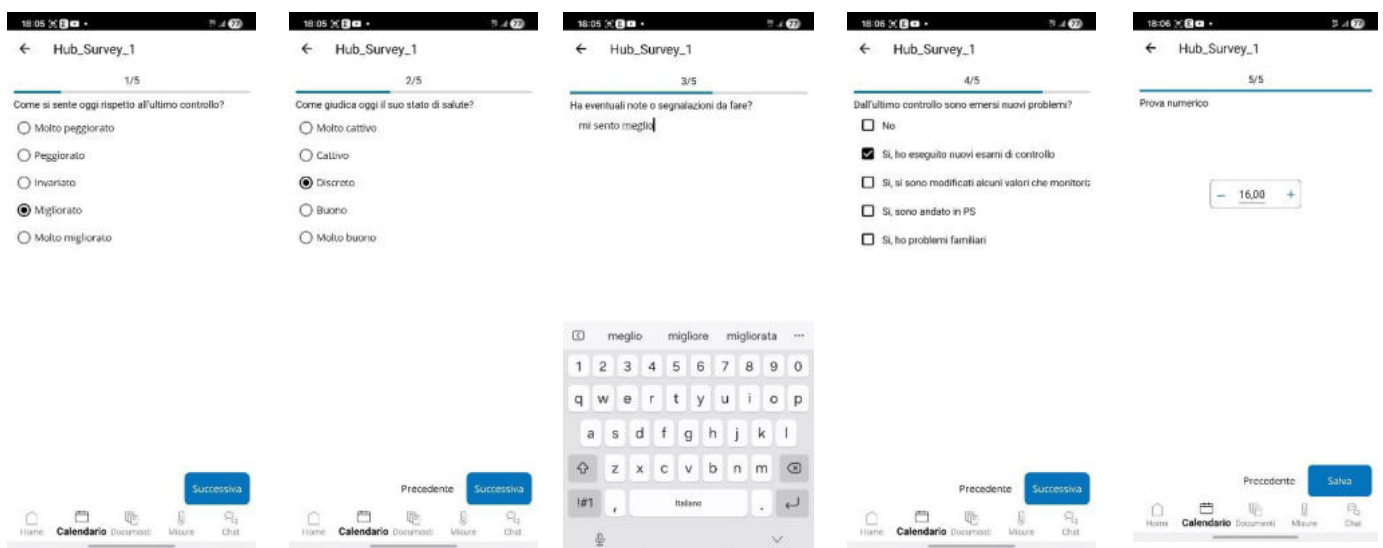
18:05

← Hub_Survey_1

1/5

Come si sente oggi rispetto all'ultimo controllo?

Molto peggiorato

Peggiorato

Invariato

Migliorato

Molto migliorato

Successiva

Home Calendario Documenti Misure Chat

18:05

← Hub_Survey_1

2/5

Come giudica oggi il suo stato di salute?

Molto cattivo

Cattivo

Discreto

Buono

Molto buono

Precedente Successiva

Home Calendario Documenti Misure Chat

18:05

← Hub_Survey_1

3/5

Ha eventuali note o segnalazioni da fare?

mi sento meglio

meglio migliore migliorata ···

1 2 3 4 5 6 7 8 9 0

q w e r t y u i o p

a s d f g h j k l

z x c v b n m

!#1 , Italiano .

18:06

← Hub_Survey_1

4/5

Dall'ultimo controllo sono emersi nuovi problemi?

No

Si, ho eseguito nuovi esami di controllo

Si, si sono modificati alcuni valori che monitoro

Si, sono andato in PS

Si, ho problemi familiari

Precedente Successiva

Home Calendario Documenti Misure Chat

18:06

← Hub_Survey_1

5/5

Prova numerico

− 16,00 +

Precedente Salva

Home Calendario Documenti Misure Chat